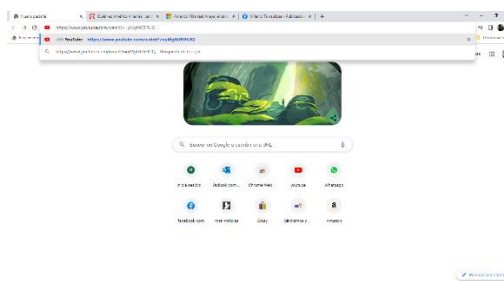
Nueva pestaña × | Gratinas Mágicas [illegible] × | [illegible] × | Video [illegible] × | +

https://www.youtube.com/watch?v=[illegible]

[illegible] YouTube https://www.youtube.com/watch?v=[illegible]

https://www.youtube.com/watch?v=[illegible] - Búsqueda de Google

Buscar en Google o escribir una URL

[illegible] | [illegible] | Chrome Web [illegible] | youtube | WhatsApp

Facebook.com | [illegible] noticias | Ebay | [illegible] | Amazon

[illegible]